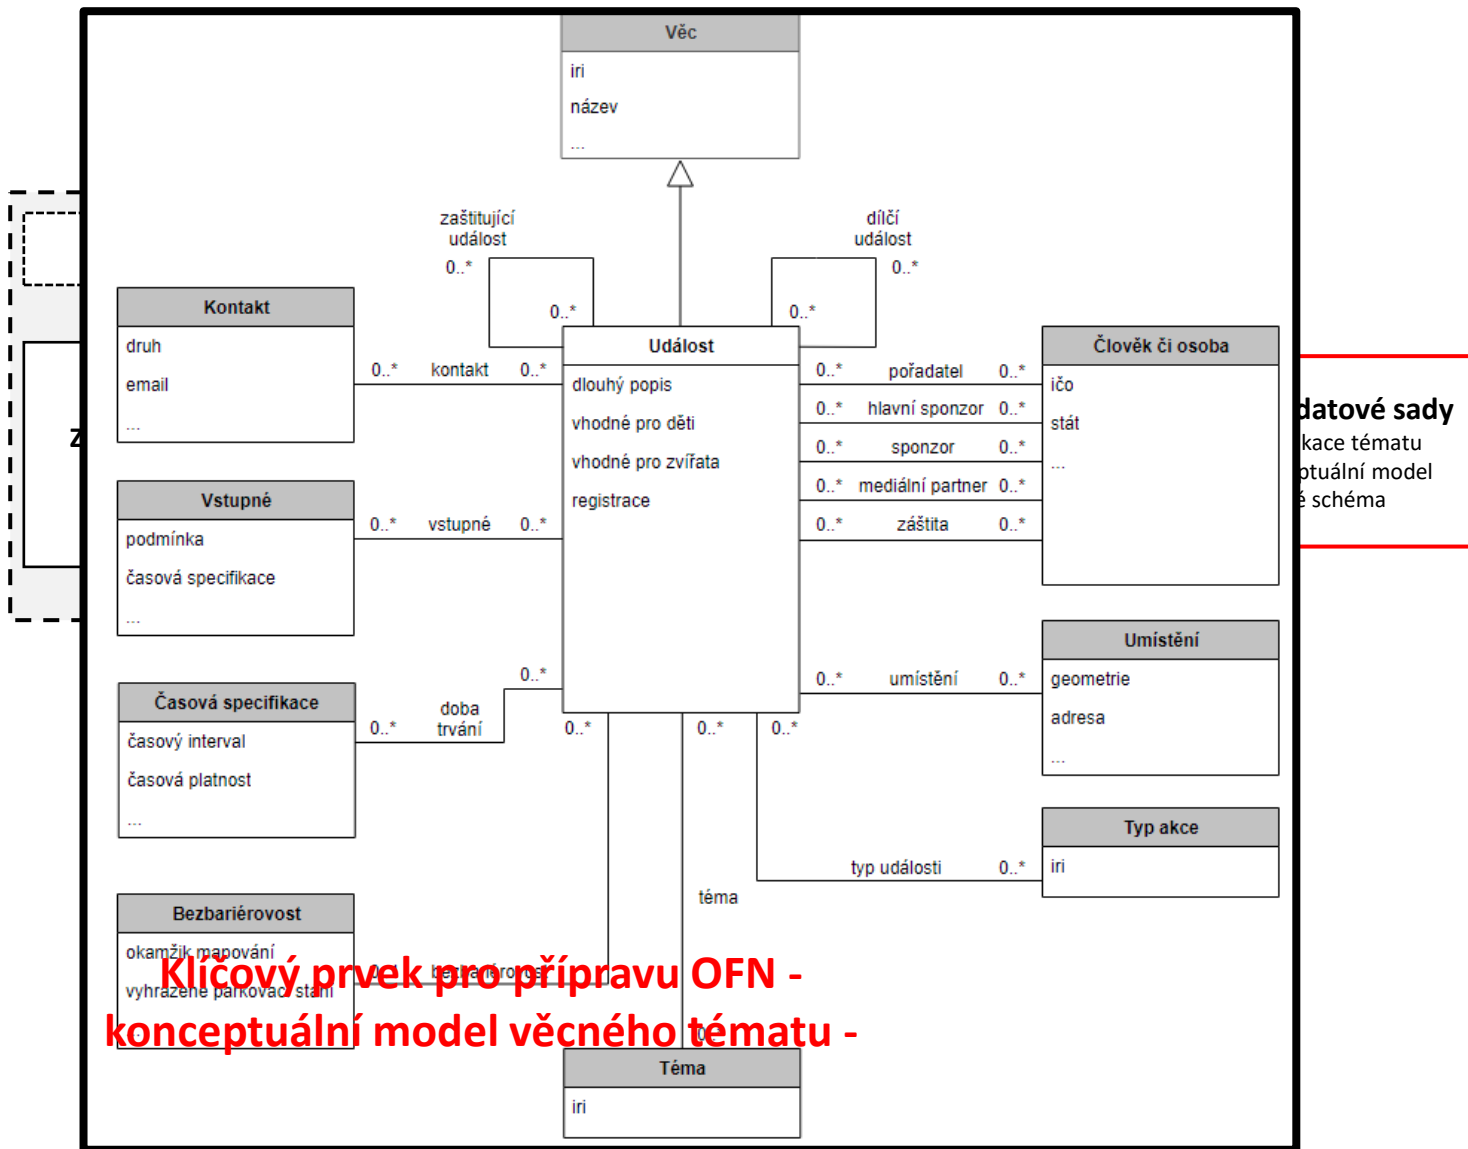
Věc
iri
název
...

zaštitující událost
0..*
0..*

dílčí událost
0..*
0..*

Kontakt
druh
email
...

0..* kontakt 0..*

Událost
dlouhý popis
vhodné pro děti
vhodné pro zvířata
registrace

0..* pořadatel 0..*
0..* hlavní sponzor 0..*
0..* sponzor 0..*
0..* mediální partner 0..*
0..* záštita 0..*

Člověk či osoba
ičo
stát
...

Vstupné
podmínka
časová specifikace
...

0..* vstupné 0..*

Z

datové sady
kace tématu
ptuální model
é schéma

Časová specifikace
časový interval
časová platnost
...

0..* doba trvání 0..*

0..*
0..*
0..*

Umístění
geometrie
adresa
...

0..* umístění 0..*

Typ akce
iri

typ události 0..*

téma

Bezbariérovost
okamžik mapování
vyhrazené parkovací stání

bezbariérovost

Klíčový prvek pro přípravu OFN -
konceptuální model věcného tématu -

0..*

Téma
iri